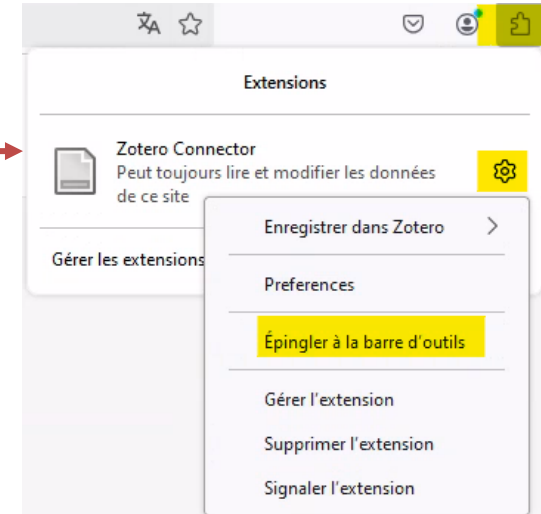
Extensions

Zotero Connector
Peut toujours lire et modifier les données de ce site

Gérer les extensions

Enregistrer dans Zotero

Preferences

Épingler à la barre d'outils

Gérer l'extension

Supprimer l'extension

Signaler l'extension